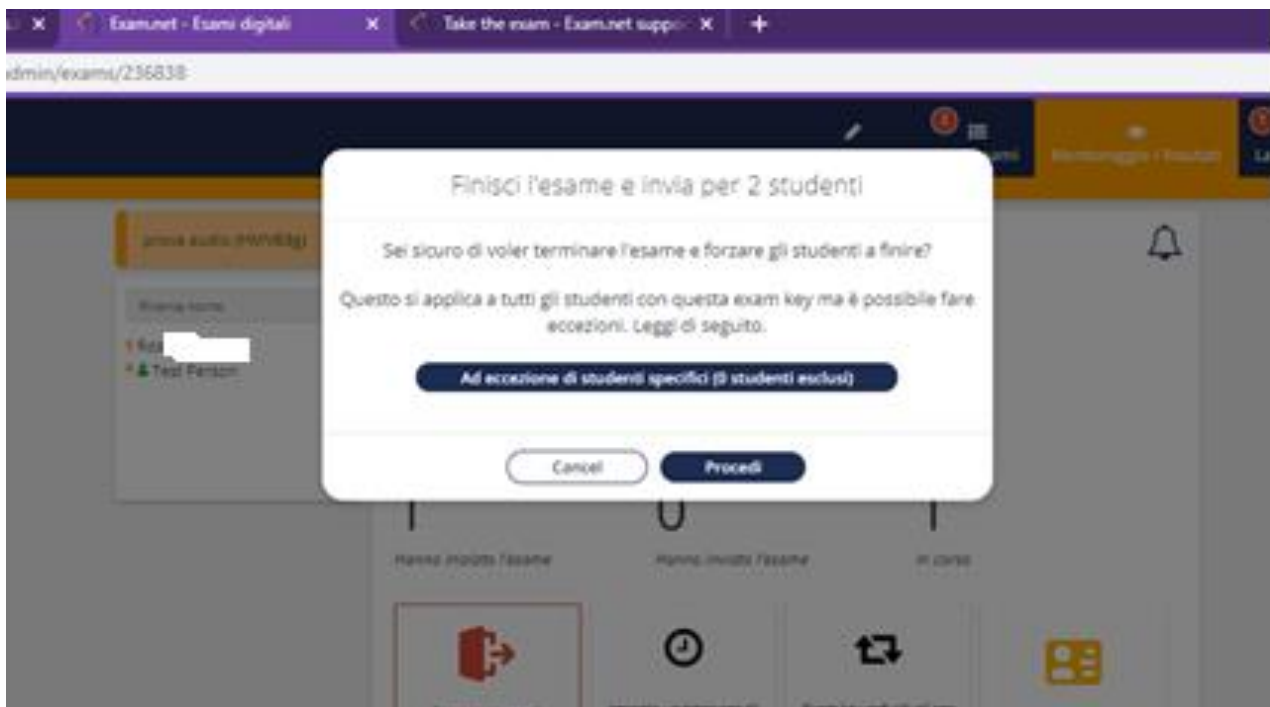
Exam.net - Esami digitali
Take the exam - Exam.net suppo
dmin/exams/236838

Finisci l'esame e invia per 2 studenti

Sei sicuro di voler terminare l'esame e forzare gli studenti a finire?

Questo si applica a tutti gli studenti con questa exam key ma è possibile fare eccezioni. Leggi di seguito.

Ad eccezione di studenti specifici (0 studenti esclusi)

Cancel
Procedi

prova audio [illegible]
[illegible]
Test Person

1
0
1
Hanno iniziato l'esame
Hanno inviato l'esame
In corso